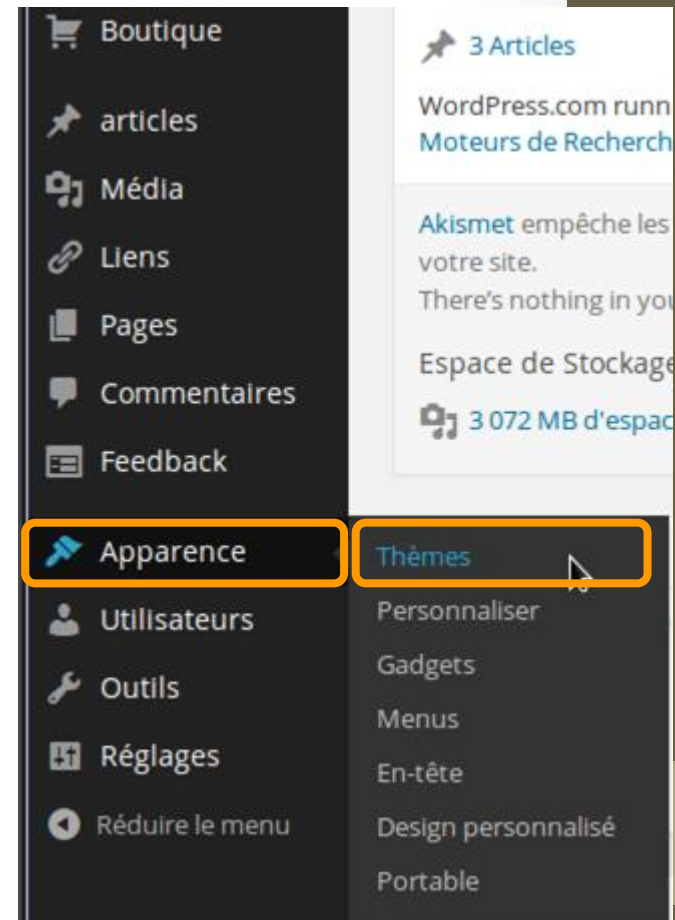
Boutique
articles
Média
Liens
Pages
Commentaires
Feedback
Apparence
Utilisateurs
Outils
Réglages
Réduire le menu

3 Articles
WordPress.com runn
Moteurs de Recherch

Akismet empêche les
votre site.
There's nothing in you

Espace de Stockage
3 072 MB d'espac

Thèmes
Personnaliser
Gadgets
Menus
En-tête
Design personnalisé
Portable